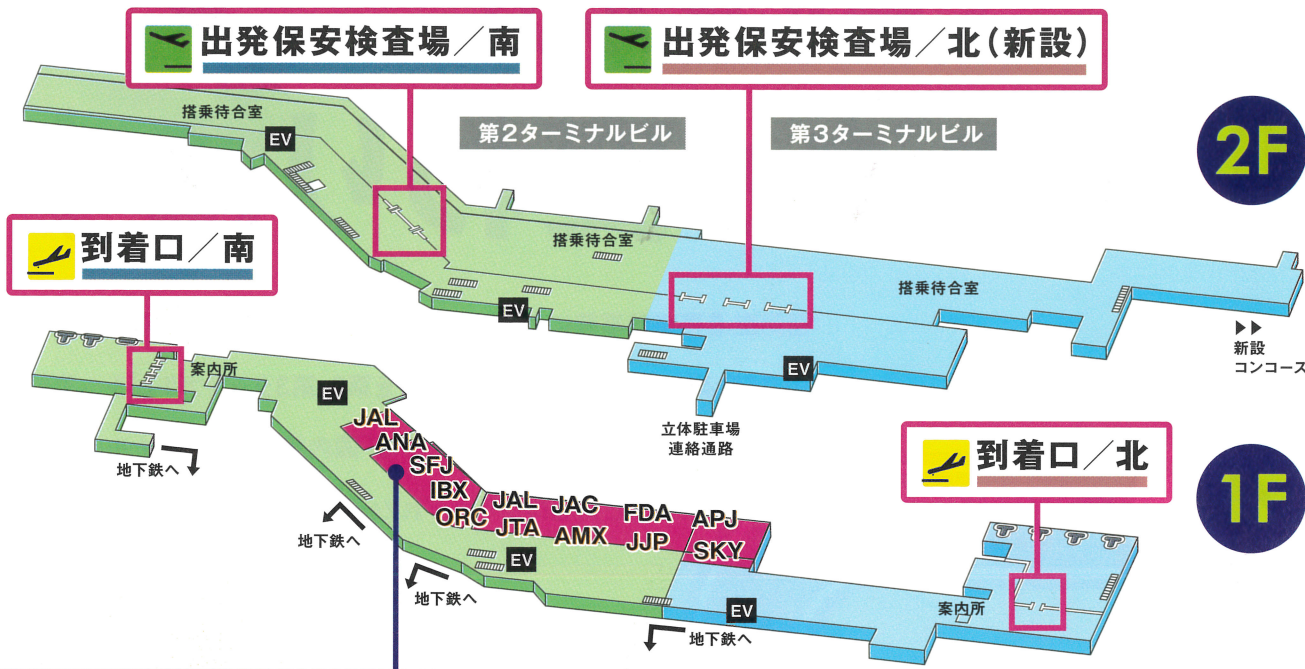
出発保安検査場／南

出発保安検査場／北（新設）

2F

搭乗待合室

EV

第2ターミナルビル

第3ターミナルビル

搭乗待合室

搭乗待合室

EV

EV

▶▶
新設
コンコース

到着口／南

案内所

EV

JAL
ANA
SFJ
IBX
ORC

JAL
JTA

JAC
AMX

FDA
JJP

APJ
SKY

立体駐車場
連絡通路

到着口／北

1F

地下鉄へ

地下鉄へ

地下鉄へ

EV

EV

地下鉄へ

案内所